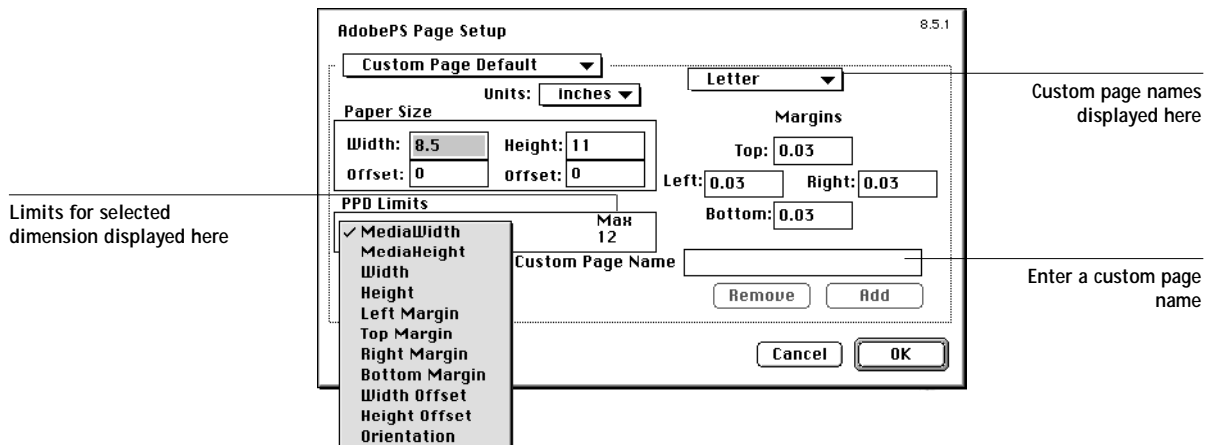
AdobePS Page Setup

8.5.1

Custom Page Default

Letter

Custom page names displayed here

Units: Inches

Paper Size

Margins

Width: 8.5

Height: 11

Top: 0.03

Offset: 0

Offset: 0

Left: 0.03

Right: 0.03

Limits for selected dimension displayed here

PPD Limits

Max 12

Bottom: 0.03

✓ MediaWidth
MediaHeight
Width
Height
Left Margin
Top Margin
Right Margin
Bottom Margin
Width Offset
Height Offset
Orientation

Custom Page Name

Enter a custom page name

Remove

Add

Cancel

OK